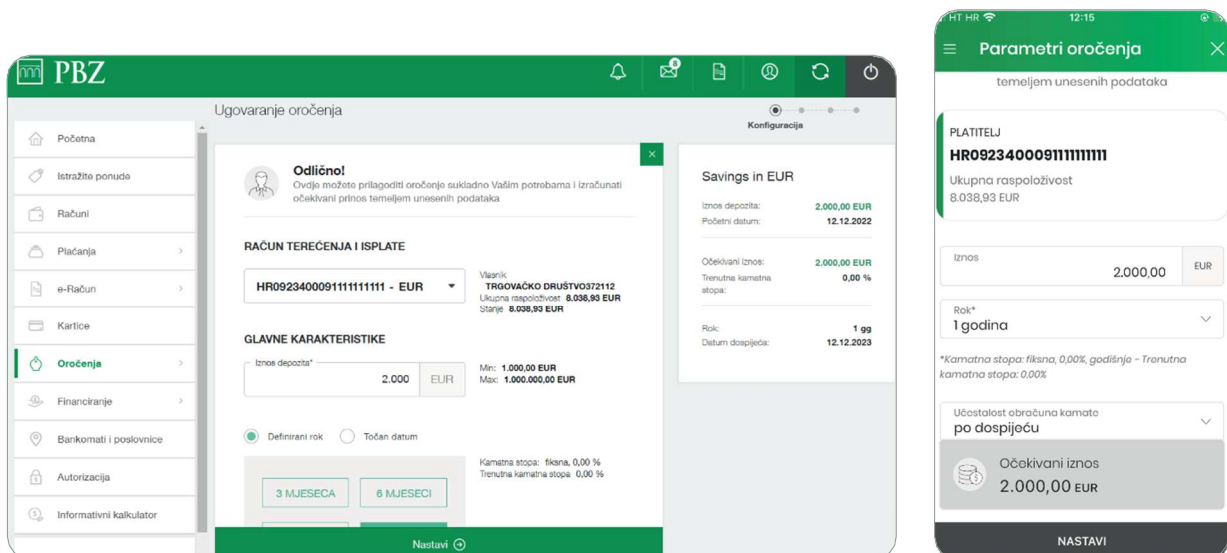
PBZ

Ugovaranje oročenja

Konfiguracija

Početna
Istražite ponude
Računi
Plaćanja
e-Račun
Kartice
Oročenja
Financiranje
Bankomati i poslovnice
Autorizacija
Informativni kalkulator

Odlično!
Ovdje možete prilagoditi oročenje sukladno Vašim potrebama i izračunati očekivani prinos temeljem unesenih podataka

RAČUN TEREĆENJA I ISPLATE

HR0923400091111111111 - EUR

Vlasnik
TRGOVAČKO DRUŠTVO372112
Ukupna raspoloživost 8.038,93 EUR
Stanje 8.038,93 EUR

GLAVNE KARAKTERISTIKE

Iznos depozita*
2.000 EUR

Min: 1.000,00 EUR
Max: 1.000.000,00 EUR

Definirani rok
Točan datum

Kamatna stopa: fiksna, 0,00 %
Trenutna kamatna stopa 0,00 %

3 MJESECA
6 MJESECI

Nastavi

Savings in EUR

| Iznos depozita: | 2.000,00 EUR |
|---|---|
| Početni datum: | 12.12.2022 |
| Očekivani iznos: | 2.000,00 EUR |
| Trenutna kamatna stopa: | 0,00 % |
| Rok: | 1 gg |
| Datum dospijeća: | 12.12.2023 |

HT HR 12:15

Parametri oročenja

temeljem unesenih podataka

PLATITELJ
HR0923400091111111111
Ukupna raspoloživost
8.038,93 EUR

Iznos
2.000,00 EUR

Rok*
1 godina

*Kamatna stopa: fiksna, 0,00%, godišnje - Trenutna kamatna stopa: 0,00%

Učestalost obračuna kamate
po dospijeću

Očekivani iznos
2.000,00 EUR

NASTAVI